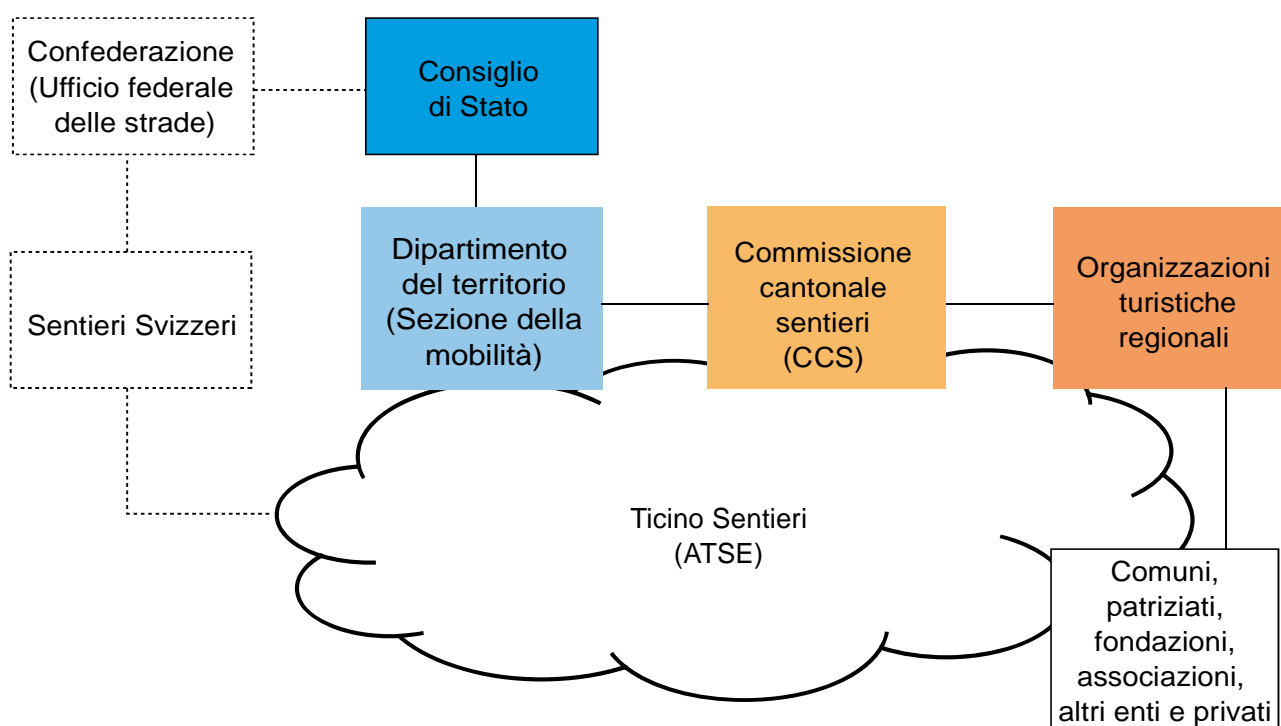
Confederazione (Ufficio federale delle strade)

Consiglio di Stato

Sentieri Svizzeri

Dipartimento del territorio (Sezione della mobilità)

Commissione cantonale sentieri (CCS)

Organizzazioni turistiche regionali

Ticino Sentieri (ATSE)

Comuni, patriziati, fondazioni, associazioni, altri enti e privati